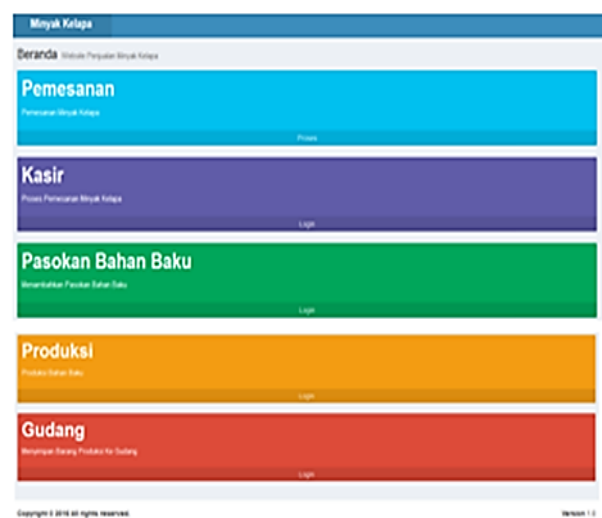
Minyak Kelapa

Beranda Website Penjualan Minyak Kelapa

Pemesanan

Pemesanan Minyak Kelapa

Proses

Kasir

Proses Pemesanan Minyak Kelapa

Login

Pasokan Bahan Baku

Menambahkan Pasokan Bahan Baku

Login

Produksi

Produksi Bahan Baku

Login

Gudang

Menyimpan Barang Produksi Ke Gudang

Login

Copyright © 2016 All rights reserved.

Version 1.0